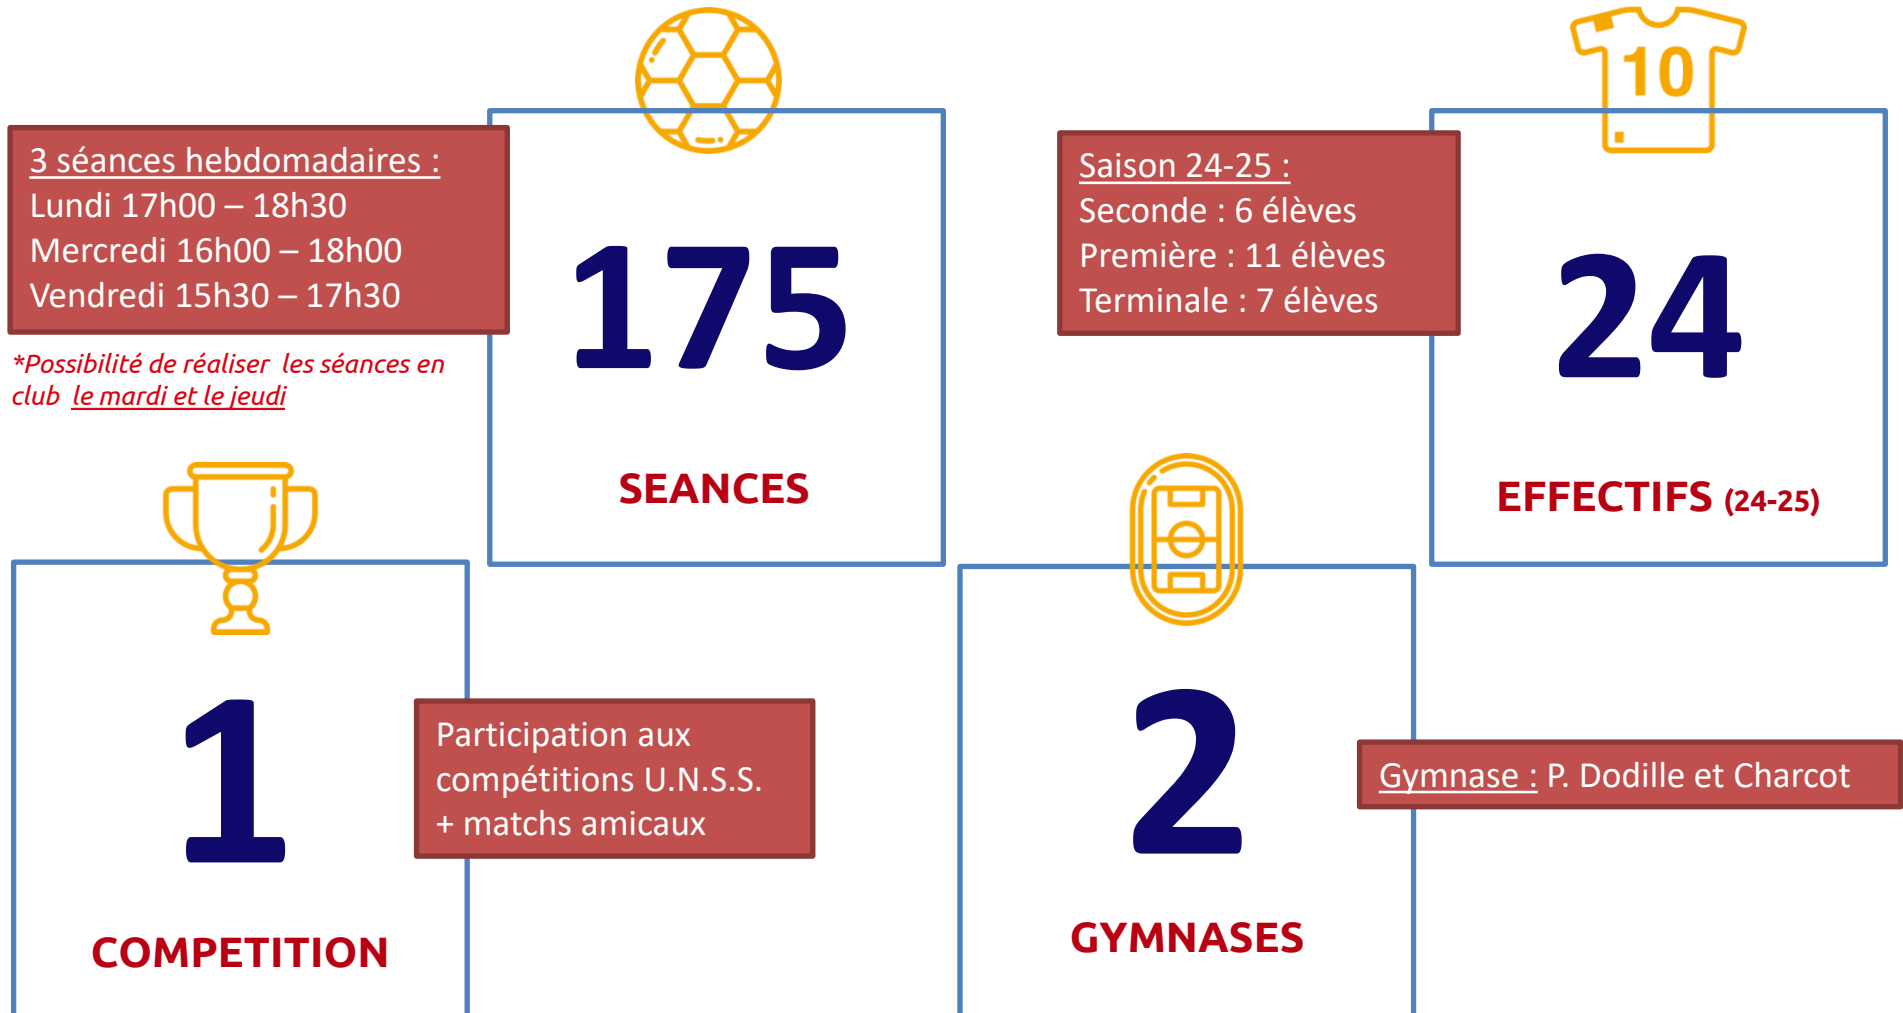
3 séances hebdomadaires :
Lundi 17h00 – 18h30
Mercredi 16h00 – 18h00
Vendredi 15h30 – 17h30

*Possibilité de réaliser les séances en club le mardi et le jeudi

175

SEANCES

Saison 24-25 :
Seconde : 6 élèves
Première : 11 élèves
Terminale : 7 élèves

10

24

EFFECTIFS (24-25)

1

COMPETITION

Participation aux compétitions U.N.S.S. + matchs amicaux

2

GYMNASES

Gymnase : P. Dodille et Charcot